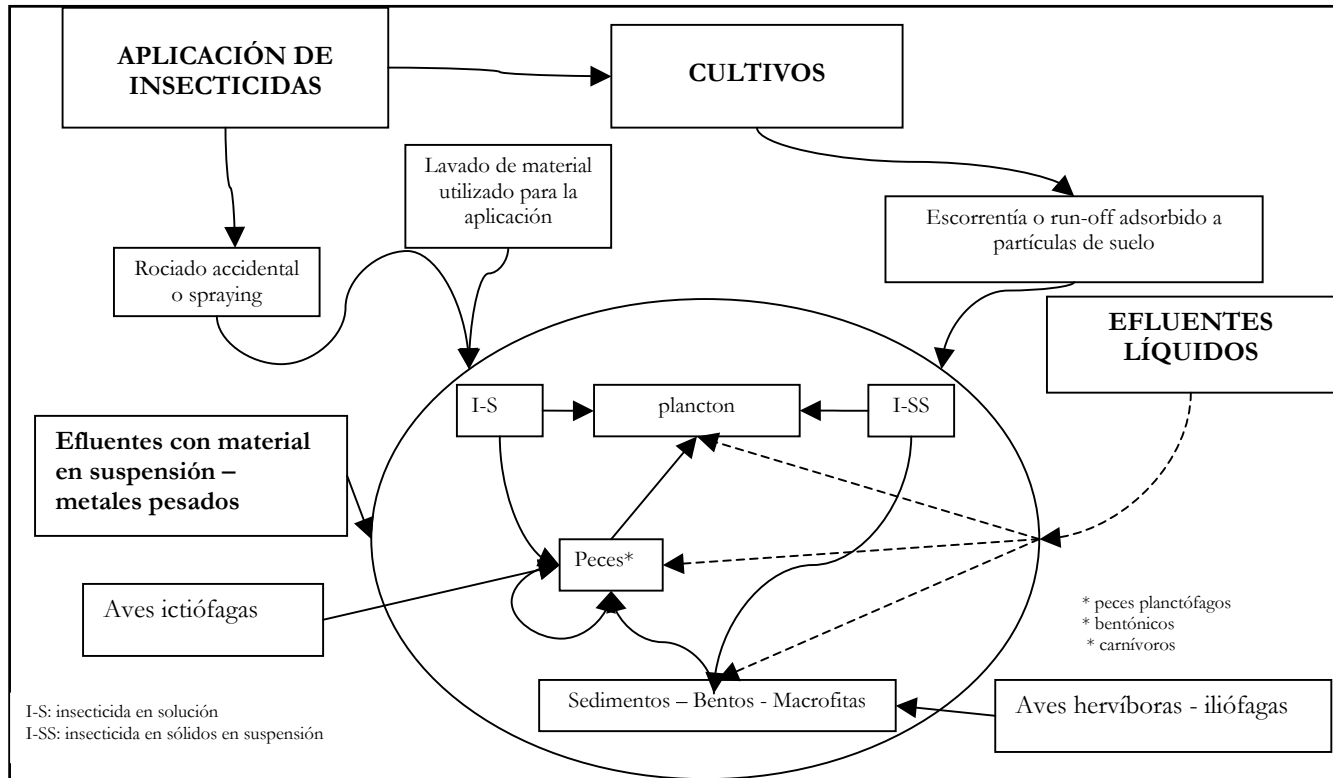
APLICACIÓN DE INSECTICIDAS

CULTIVOS

Lavado de material utilizado para la aplicación

Escorrentía o run-off adsorbido a partículas de suelo

Rociado accidental o spraying

EFLUENTES LÍQUIDOS

I-S

plancton

I-SS

Efluentes con material en suspensión – metales pesados

Peces*

Aves ictiófagas

* peces planctófagos
* bentónicos
* carnívoros

Sedimentos – Bentos - Macrofitas

Aves hervíboras - iliófagas

I-S: insecticida en solución
I-SS: insecticida en sólidos en suspensión